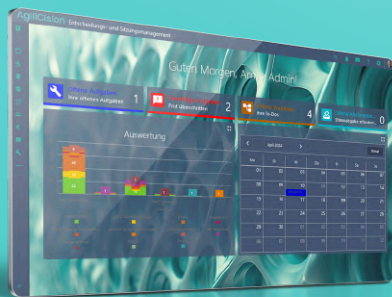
AgilCision Entscheidungs- und Sitzungsmanagement

Guten Morgen, Anna Admin!

Offene Aufgaben
Ihre offenen Aufgaben
1

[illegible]
Frist überschritten
2

Offene Aufgaben
Ihre To-Dos
4

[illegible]
Sitzungen erstellen
0

Auswertung

April 2024
Heute

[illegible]